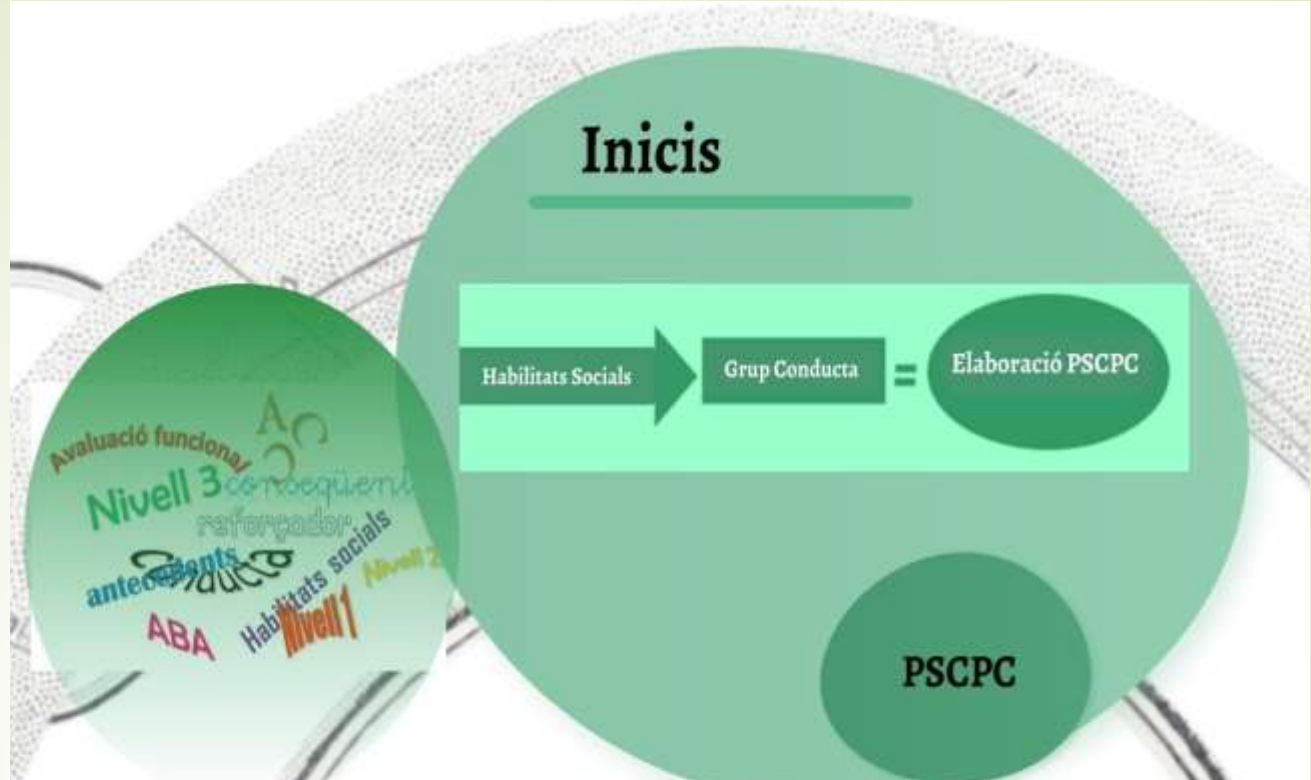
Inicis

Habilitats Socials

Grup Conducta

=

Elaboració PSCPC

Avaluació funcional

A

C

C

Nivell 3

conseqüent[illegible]

reforçador

Conducta

antecedents

Habilitats socials

Nivell 2

ABA

Nivell 1

PSCPC